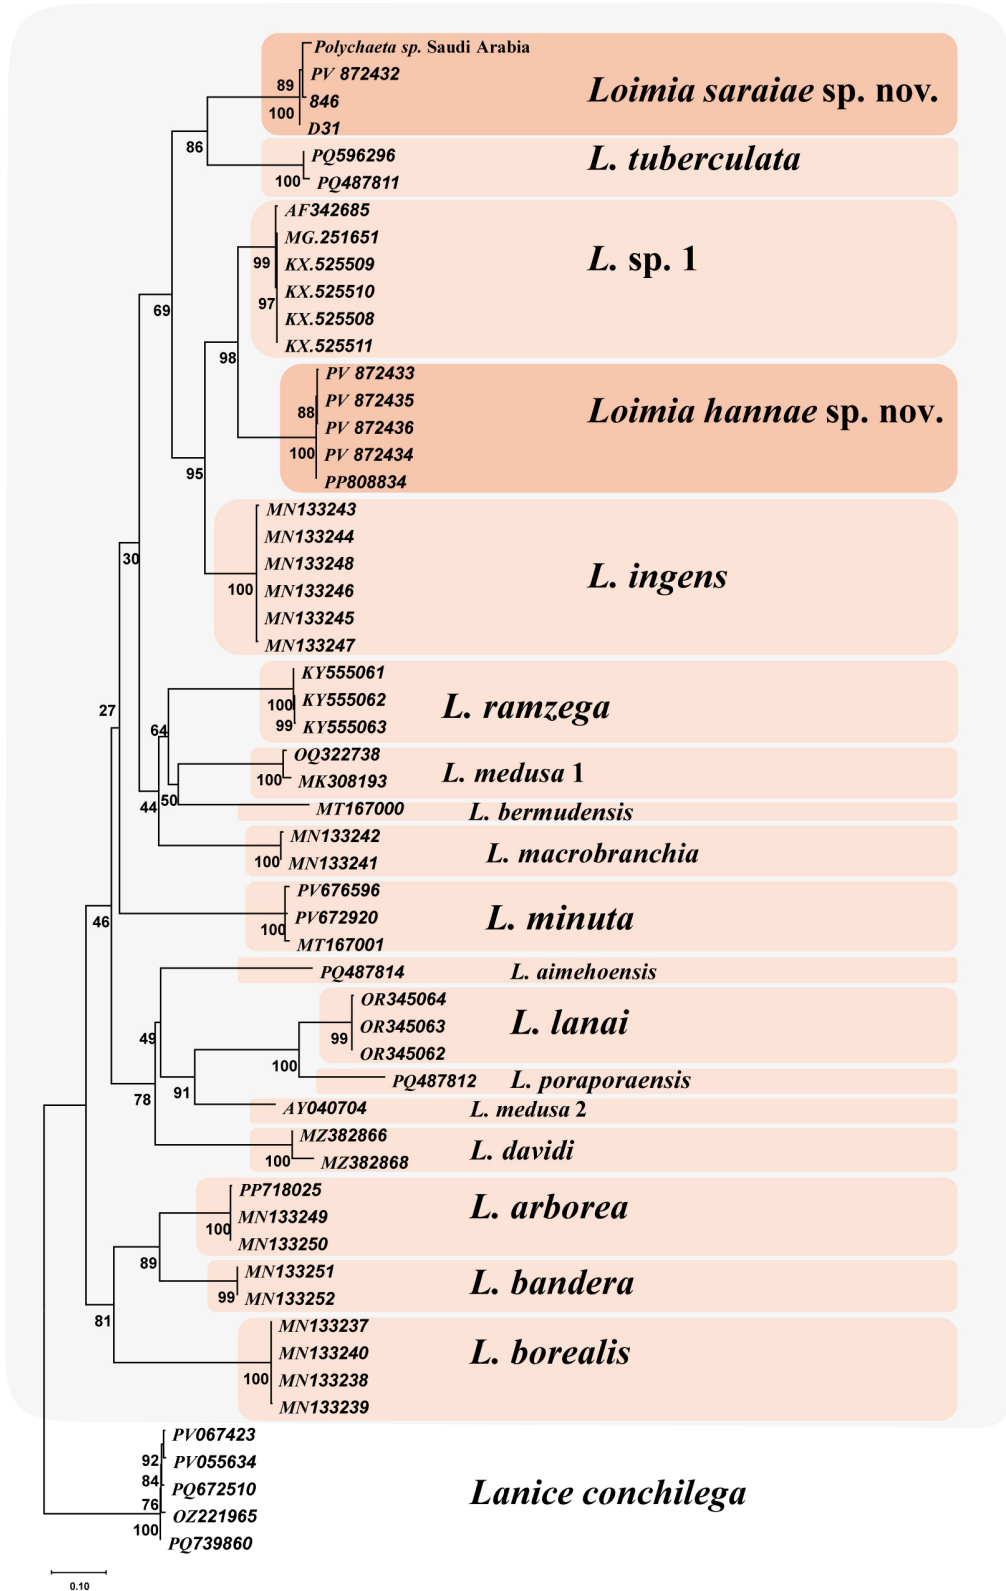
Polychaeta sp. Saudi Arabia
89 PV 872432
100 846
D31
Loimia saraiae sp. nov.
86
PQ596296
100 PQ487811
L. tuberculata
AF342685
MG.251651
99 KX.525509
KX.525510
97 KX.525508
KX.525511
L. sp. 1
69
98
PV 872433
PV 872435
88 PV 872436
100 PV 872434
PP808834
Loimia hannae sp. nov.
95
MN133243
MN133244
MN133248
100 MN133246
MN133245
MN133247
L. ingens
30
KY555061
100 KY555062
99 KY555063
L. ramzega
27
64
OQ322738
100 MK308193
L. medusa 1
44 50
MT167000
L. bermudensis
MN133242
100 MN133241
L. macrobranchia
PV676596
PV672920
100 MT167001
L. minuta
46
PQ487814
L. aimehoensis
OR345064
99 OR345063
OR345062
L. lanai
49
100
PQ487812
L. poraporaensis
78 91
AY040704
L. medusa 2
MZ382866
100 MZ382868
L. davidi
PP718025
100 MN133249
MN133250
L. arborea
89
MN133251
99 MN133252
L. bandera
81
MN133237
MN133240
100 MN133238
MN133239
L. borealis
PV067423
92 PV055634
84 PQ672510
76 OZ221965
100 PQ739860
Lanice conchilega
0.10